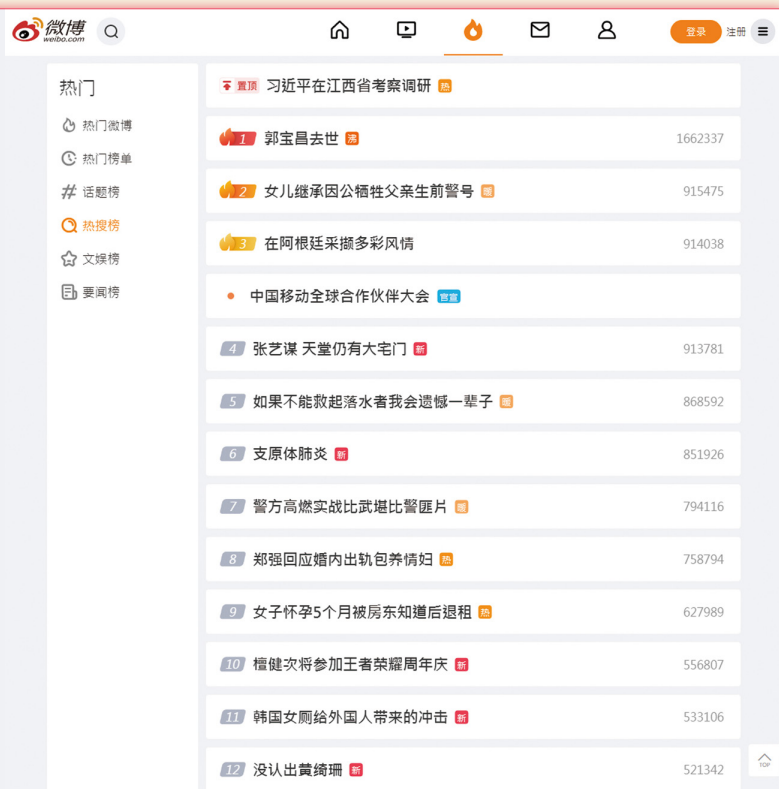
微博 weibo.com

登录 注册

热门
热门微博
热门榜单
话题榜
热搜榜
文娱榜
要闻榜

置顶 习近平在江西省考察调研 热

1 郭宝昌去世 沸 1662337

2 女儿继承因公牺牲父亲生前警号 暖 915475

3 在阿根廷采撷多彩风情 914038

中国移动全球合作伙伴大会 官宣

4 张艺谋 天堂仍有大宅门 新 913781

5 如果不能救起落水者我会遗憾一辈子 暖 868592

6 支原体肺炎 新 851926

7 警方高燃实战比武堪比警匪片 暖 794116

8 郑强回应婚内出轨包养情妇 热 758794

9 女子怀孕5个月被房东知道后退租 热 627989

10 檀健次将参加王者荣耀周年庆 新 556807

11 韩国女厕给外国人带来的冲击 新 533106

12 没认出黄绮珊 新 521342

TOP